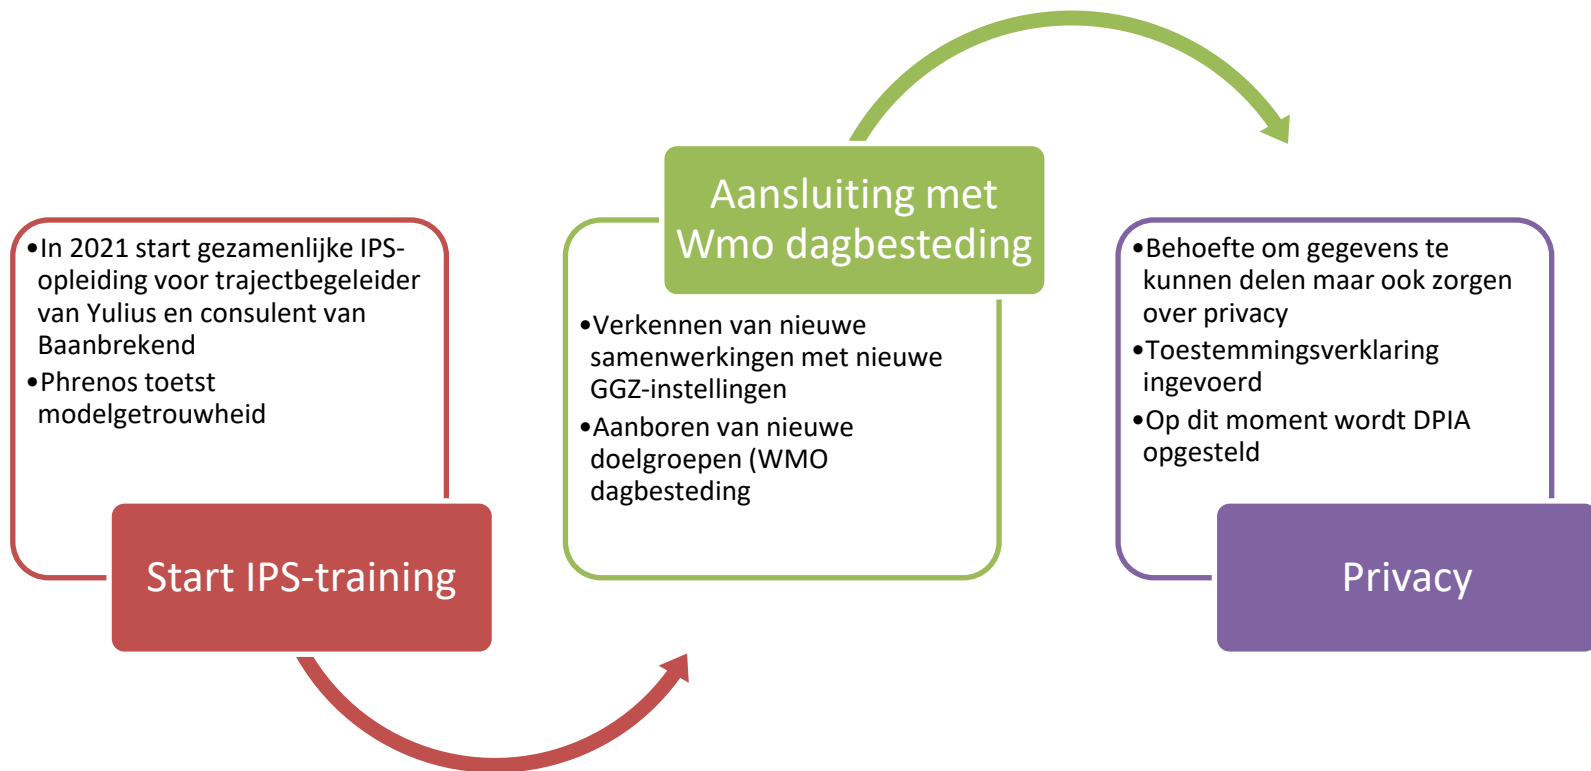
•In 2021 start gezamenlijke IPS-opleiding voor trajectbegeleider van Yulius en consulent van Baanbrekend
•Phrenos toetst modelgetrouwheid

Start IPS-training

Aansluiting met Wmo dagbesteding

•Verkennen van nieuwe samenwerkingen met nieuwe GGZ-instellingen
•Aanboren van nieuwe doelgroepen (WMO dagbesteding

•Behoefte om gegevens te kunnen delen maar ook zorgen over privacy
•Toestemmingsverklaring ingevoerd
•Op dit moment wordt DPIA opgesteld

Privacy